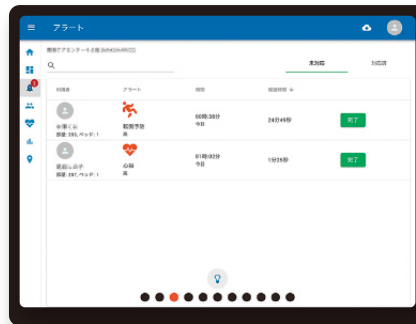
アラート

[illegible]

未対応 | 対応済

| 利用者 | アラート | 時間 | 経過時間 ↓ | |
|---|---|---|---|---|
| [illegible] 部屋: 285, ベッド: 1 | 転倒予防 高 | 00時38分 今日 | 24分49秒 | 完了 |
| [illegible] 部屋: 287, ベッド: 1 | 心拍 高 | 01時02分 今日 | 1分25秒 | 完了 |